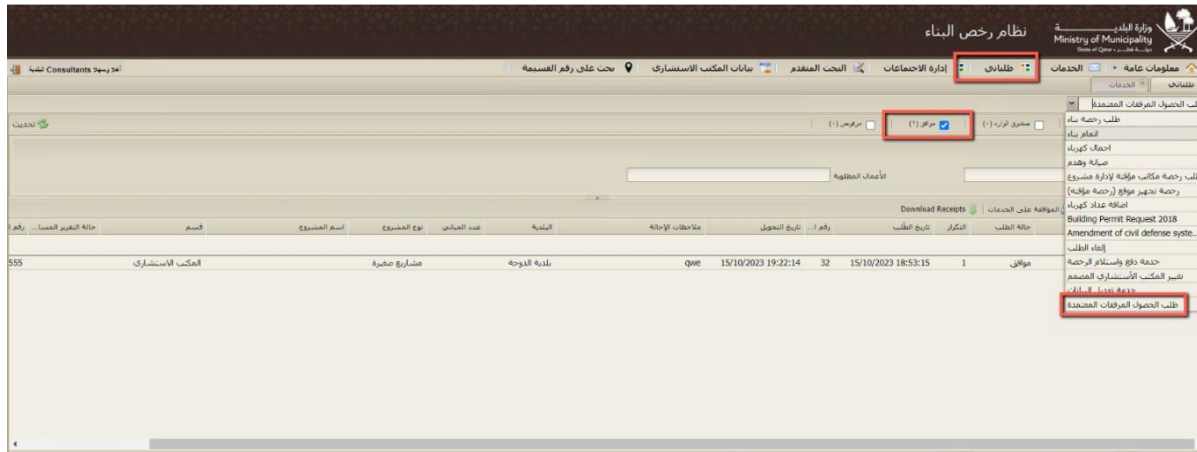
نظام رخص البناء

وزارة البلديـــــة
Ministry of Municipality
State of Qatar • دولة قطر

معلومات عامة • الخدمات | طلباتي | إدارة الاجتماعات | البحث المتقدم | بيانات المكتب الاستشاري | بحث على رقم القسيمة

أهلا وسهلا Consultants ثقنية

طلباتي | الخدمات

طلب الحصول المرفقات المعتمدة

مشتوى الوزارة (-) | موافق (1) | مرفوض (-)

تحديث

الأعمال المطلوبة

الموافقة على الخدمات | Download Receipts

| حالة الطلب | التكرار | تاريخ الطلب | رقم ا... | تاريخ التحويل | ملاحظات الإحالة | البلدية | عدد المباني | نوع المشروع | اسم المشروع | قسم | حالة التقرير الفنيا... | رقم ا |
|---|---|---|---|---|---|---|---|---|---|---|---|---|
| موافق | 1 | 15/10/2023 18:53:15 | 32 | 15/10/2023 19:22:14 | qwe | بلدية الدوحة | | مشاريع صغيرة | | المكتب الاستشاري | | 555 |

طلب رخصة بناء
اتمام بناء
ايصال كهرباء
صيانة وهدم
طلب رخصة مكاتب مؤقتة لإدارة مشروع
رخصة تجهيز موقع (رخصة مؤقتة)
اضافة عداد كهرباء
Building Permit Request 2018
Amendment of civil defense syste...
إلغاء الطلب
خدمة دفع واستلام الرخصة
تغيير المكتب الاستشاري المصمم
خدمة تعديل البيانات
طلب الحصول المرفقات المعتمدة